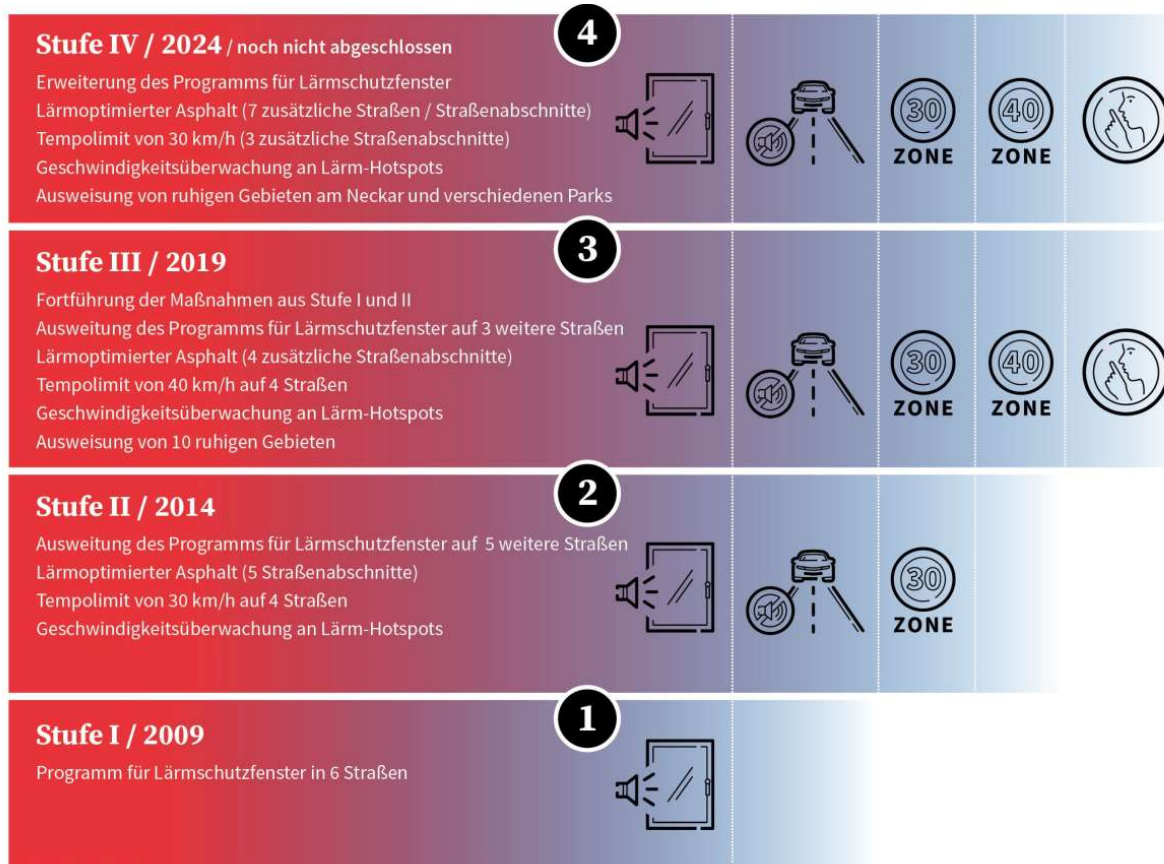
4

Stufe IV / 2024 / noch nicht abgeschlossen

Erweiterung des Programms für Lärmschutzfenster
Lärmoptimierter Asphalt (7 zusätzliche Straßen / Straßenabschnitte)
Tempolimit von 30 km/h (3 zusätzliche Straßenabschnitte)
Geschwindigkeitsüberwachung an Lärm-Hotspots
Ausweisung von ruhigen Gebieten am Neckar und verschiedenen Parks

30 ZONE
40 ZONE

3

Stufe III / 2019

Fortführung der Maßnahmen aus Stufe I und II
Ausweitung des Programms für Lärmschutzfenster auf 3 weitere Straßen
Lärmoptimierter Asphalt (4 zusätzliche Straßenabschnitte)
Tempolimit von 40 km/h auf 4 Straßen
Geschwindigkeitsüberwachung an Lärm-Hotspots
Ausweisung von 10 ruhigen Gebieten

30 ZONE
40 ZONE

2

Stufe II / 2014

Ausweitung des Programms für Lärmschutzfenster auf 5 weitere Straßen
Lärmoptimierter Asphalt (5 Straßenabschnitte)
Tempolimit von 30 km/h auf 4 Straßen
Geschwindigkeitsüberwachung an Lärm-Hotspots

30 ZONE

1

Stufe I / 2009

Programm für Lärmschutzfenster in 6 Straßen